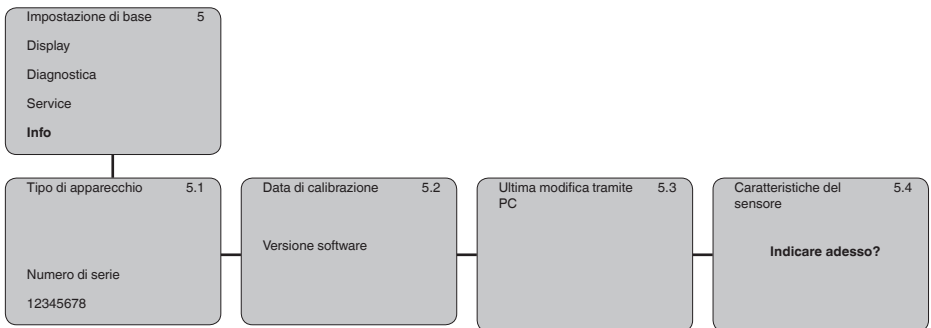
Impostazione di base 5

Display

Diagnostica

Service

**Info**

Tipo di apparecchio 5.1

Numero di serie

12345678

Data di calibrazione 5.2

Versione software

Ultima modifica tramite PC 5.3

Caratteristiche del sensore 5.4

**Indicare adesso?**